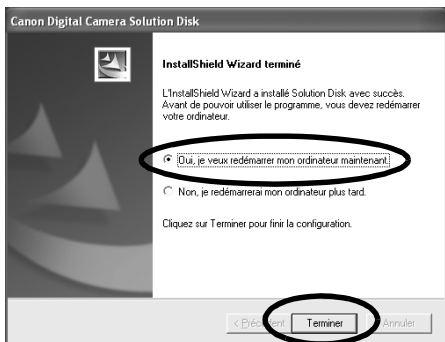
Canon Digital Camera Solution Disk

InstallShield Wizard terminé

L'InstallShield Wizard a installé Solution Disk avec succès. Avant de pouvoir utiliser le programme, vous devez redémarrer votre ordinateur.

Oui, je veux redémarrer mon ordinateur maintenant.

Non, je redémarrerai mon ordinateur plus tard.

Cliquez sur Terminer pour finir la configuration.

< Préc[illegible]ent | Terminer | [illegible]Annuler